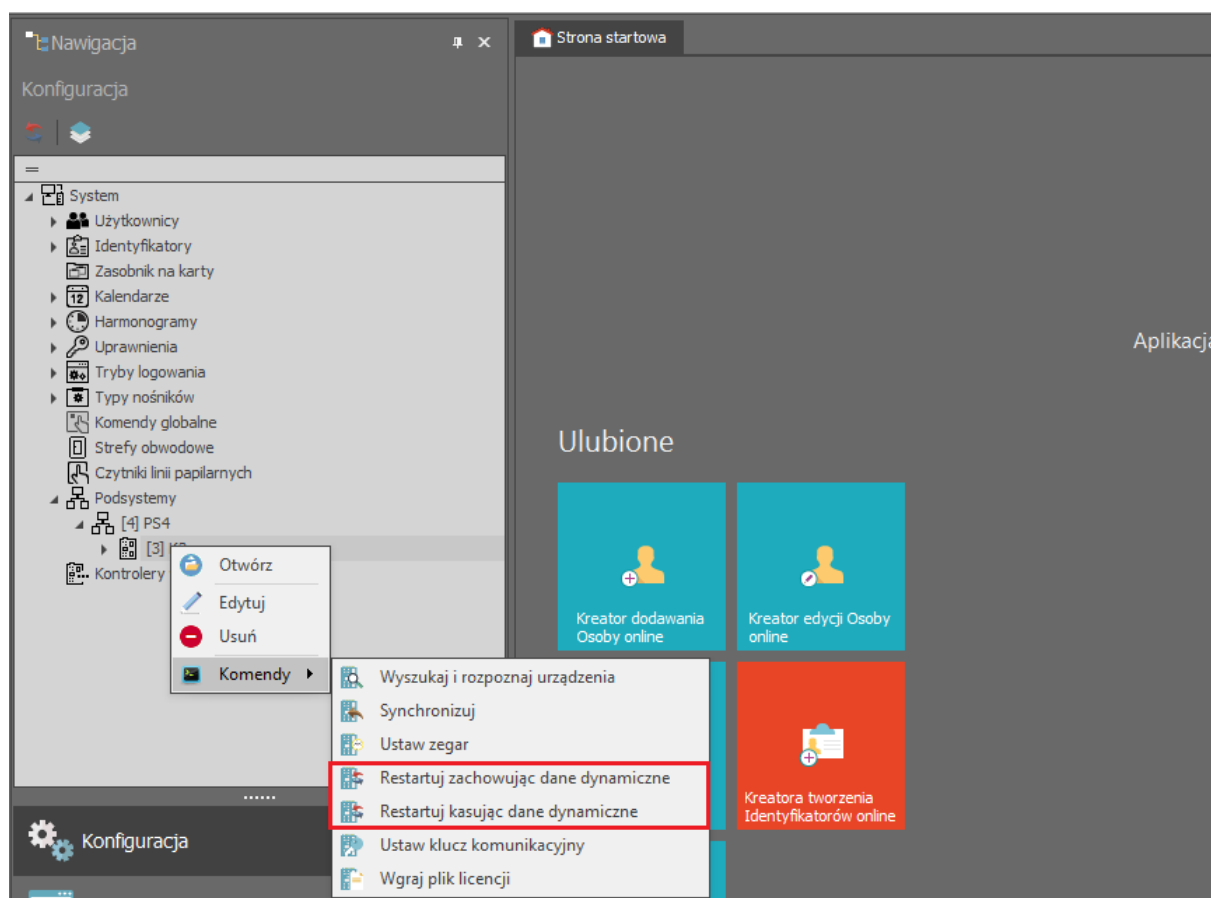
Nawigacja

Konfiguracja

System
Użytkownicy
Identyfikatory
Zasobnik na karty
Kalendarze
Harmonogramy
Uprawnienia
Tryby logowania
Typy nośników
Komendy globalne
Strefy obwodowe
Czytniki linii papilarnych
Podsystemy
[4] PS4
[3] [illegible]
Kontrolery

Otwórz
Edytuj
Usuń
Komendy

Wyszukaj i rozpoznaj urządzenia
Synchronizuj
Ustaw zegar
Restartuj zachowując dane dynamiczne
Restartuj kasując dane dynamiczne
Ustaw klucz komunikacyjny
Wgraj plik licencji

Konfiguracja

Strona startowa

Aplikacja

Ulubione

Kreator dodawania Osoby online

Kreator edycji Osoby online

Kreatora tworzenia Identyfikatorów online